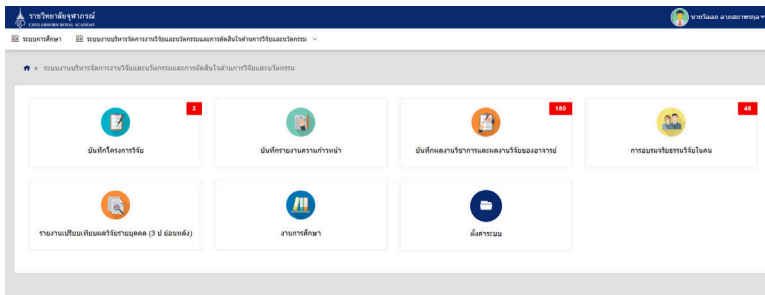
ราชวิทยาลัยจุฬาภรณ์
CHULABHORN ROYAL ACADEMY
นายวัลลภ ลาภสถาพรกุล

ระบบการศึกษา ระบบงานบริหารจัดการงานวิจัยและนวัตกรรมและการตัดสินใจด้านการวิจัยและนวัตกรรม

ระบบงานบริหารจัดการงานวิจัยและนวัตกรรมและการตัดสินใจด้านการวิจัยและนวัตกรรม

3
บันทึกโครงการวิจัย

บันทึกรายงานความก้าวหน้า

180
บันทึกผลงานวิชาการและผลงานวิจัยของอาจารย์

48
การอบรมจริยธรรมวิจัยในคน

รายงานเปรียบเทียบผลวิจัยรายบุคคล (3 ปี ย้อนหลัง)

งานการศึกษา

ตั้งค่าระบบ